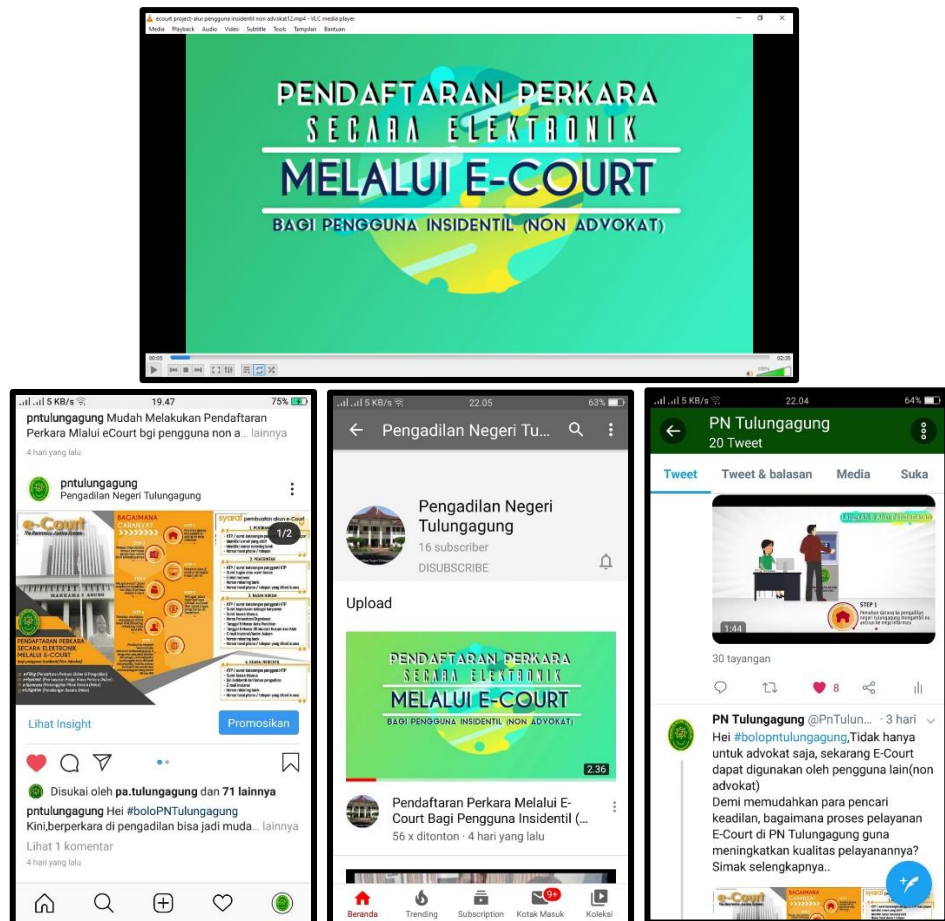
ecourt project-alur pengguna insidentil non advokat12.mp4 - VLC media player
Media Playback Audio Video Subtitle Tools Tampilan Bantuan

PENDAFTARAN PERKARA
SECARA ELEKTRONIK
MELALUI E-COURT
BAGI PENGGUNA INSIDENTIL (NON ADVOKAT)

00:05
02:35

5 KB/s 19.47 75%
pntulungagung Mudah Melakukan Pendaftaran Perkara Mlalui eCourt bgi pengguna non a... lainnya
4 hari yang lalu
pntulungagung
Pengadilan Negeri Tulungagung
e-Court
BAGAIMANA CARANYA?
1/2
PENDAFTARAN PERKARA SECARA ELEKTRONIK MELALUI E-COURT
Lihat Insight
Promosikan
Disukai oleh pa.tulungagung dan 71 lainnya
pntulungagung Hei #boloPNTulungagung
Kini,berperkara di pengadilan bisa jadi muda... lainnya
Lihat 1 komentar
4 hari yang lalu

5 KB/s 22.05 63%
Pengadilan Negeri Tu...
Pengadilan Negeri Tulungagung
16 subscriber
DISUBSCRIBE
Upload
PENDAFTARAN PERKARA
SECARA ELEKTRONIK
MELALUI E-COURT
BAGI PENGGUNA INSIDENTIL (NON ADVOKAT)
2.36
Pendaftaran Perkara Melalui E-Court Bagi Pengguna Insidentil (...
56 x ditonton · 4 hari yang lalu
9+
Beranda Trending Subscription Kotak Masuk Koleksi

5 KB/s 22.04 64%
PN Tulungagung
20 Tweet
Tweet Tweet & balasan Media Suka
STEP 1
1:44
30 tayangan
8
PN Tulungagung @PnTulun... · 3 hari
Hei #boloptulungagung,Tidak hanya untuk advokat saja, sekarang E-Court dapat digunakan oleh pengguna lain(non advokat)
Demi memudahkan para pencari keadilan, bagaimana proses pelayanan E-Court di PN Tulungagung guna meningkatkan kualitas pelayanannya? Simak selengkapnya..
e-Court
BAGAIMANA CARANYA?